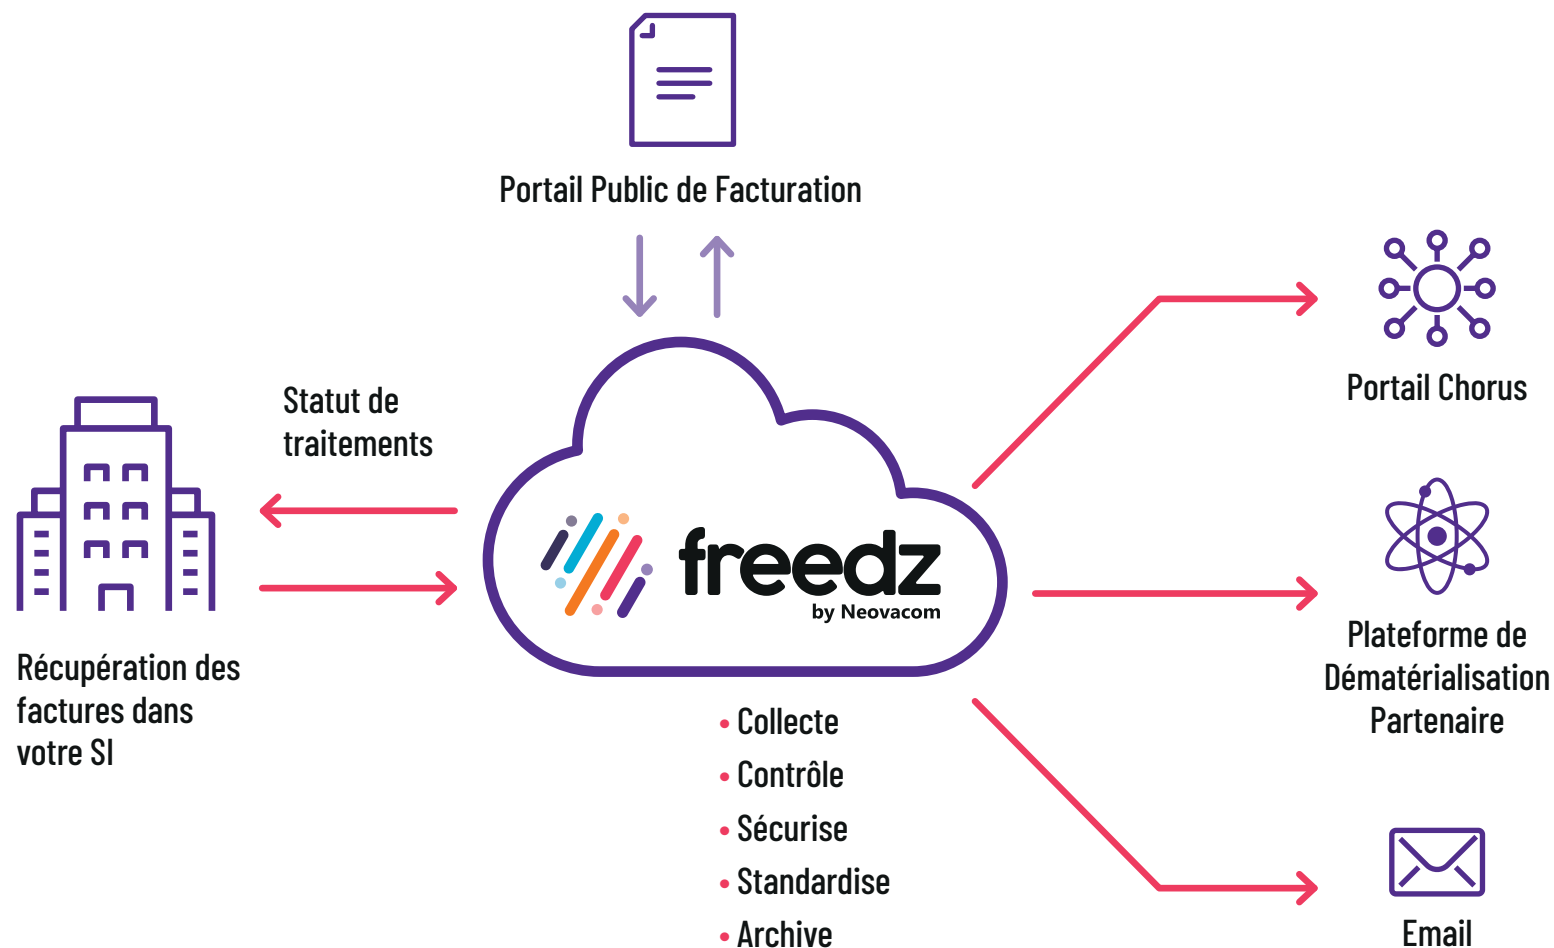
Portail Public de Facturation

Statut de traitements

freedz
by Neovacom

Portail Chorus

Plateforme de Dématérialisation Partenaire

Récupération des factures dans votre SI

• Collecte
• Contrôle
• Sécurise
• Standardise
• Archive

Email